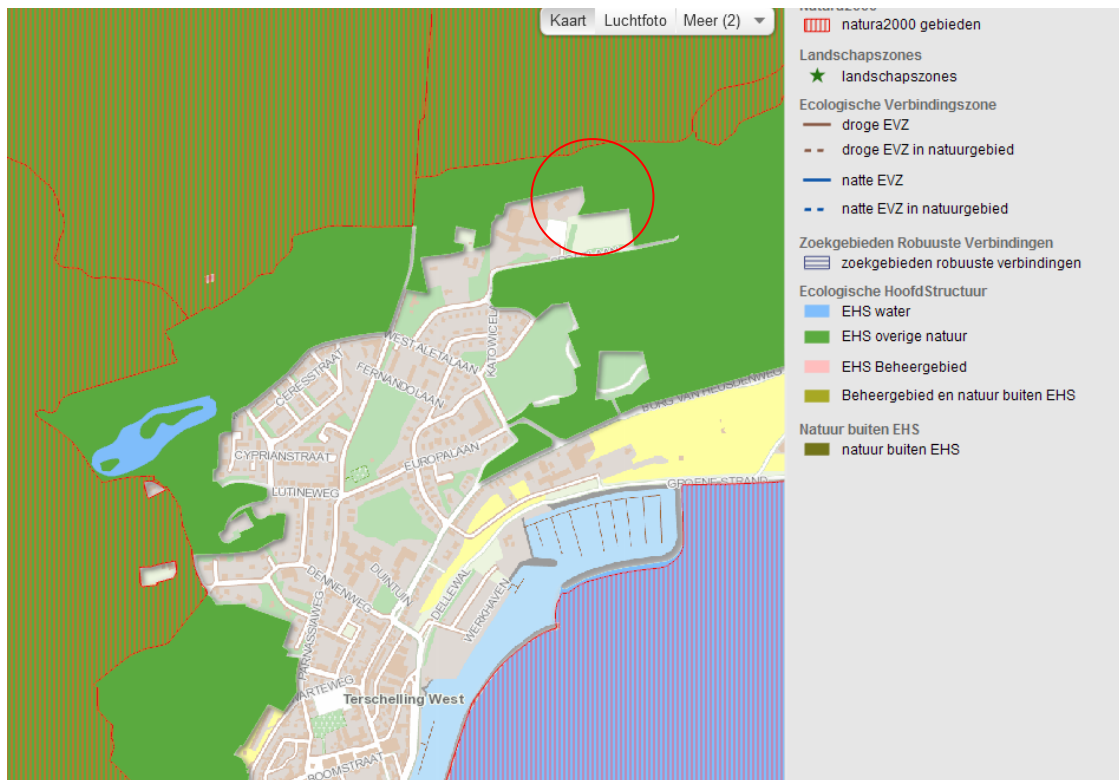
Kaart Luchtfoto Meer (2)

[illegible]
natura2000 gebieden
Landschapszones
landschapszones
Ecologische Verbindingszone
droge EVZ
droge EVZ in natuurgebied
natte EVZ
natte EVZ in natuurgebied
Zoekgebieden Robuuste Verbindingen
zoekgebieden robuuste verbindingen
Ecologische HoofdStructuur
EHS water
EHS overige natuur
EHS Beheergebied
Beheergebied en natuur buiten EHS
Natuur buiten EHS
natuur buiten EHS

CERESSTRAAT
WEST ALETALAAN
KATOWICE
FERNANDOLAAN
BURG VAN HEUSDENWEG
CYPRIANSTRAAT
EUROPALAAN
LUTINEWEG
GROENE STRAND
DENNENWEG
DUINTUIN
DELLEWAL
WERKHAVEN
PARNASSIAWEG
ARTEWEG
Terschelling West
BOOMSTRAAT